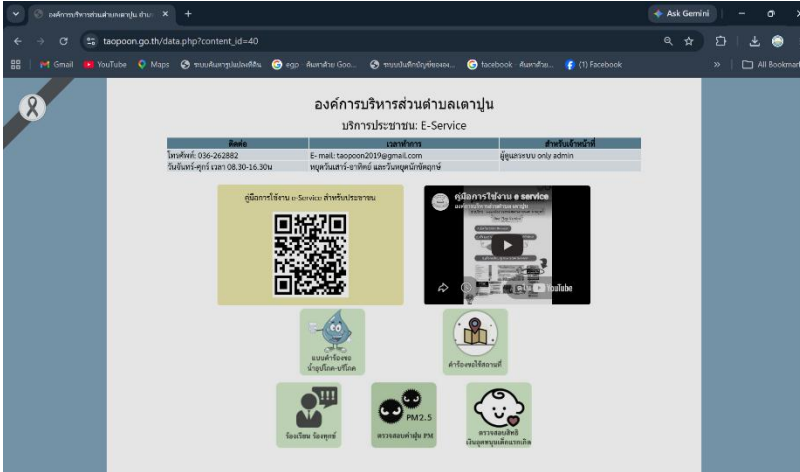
องค์การบริหารส่วนตำบลเตาปูน อำเภ ×
Ask Gemini
taopoon.go.th/data.php?content_id=40
Gmail YouTube Maps ระบบค้นหารูปแปลงที่ดิน egp - ค้นหาด้วย Goo... ระบบบันทึกบัญชีขององค... facebook - ค้นหาด้วย... (1) Facebook
All Bookmarks

องค์การบริหารส่วนตำบลเตาปูน
บริการประชาชน: E-Service

| ติดต่อ | เวลาทำการ | สำหรับเจ้าหน้าที่ |
|---|---|---|
| โทรศัพท์: 036-262882 | E- mail: taopoon2019@gmail.com | ผู้ดูแลระบบ only admin |
| วันจันทร์-ศุกร์ เวลา 08.30-16.30น | หยุดวันเสาร์-อาทิตย์ และวันหยุดนักขัตฤกษ์ | |

คู่มือการใช้งาน e-Service สำหรับประชาชน

คู่มือการใช้งาน e service
YouTube

แบบคำร้องขอน้ำอุปโภค-บริโภค

คำร้องขอใช้สถานที่

ร้องเรียน ร้องทุกข์

PM2.5
ตรวจสอบค่าฝุ่น PM

ตรวจสอบสิทธิ์เงินอุดหนุนเด็กแรกเกิด